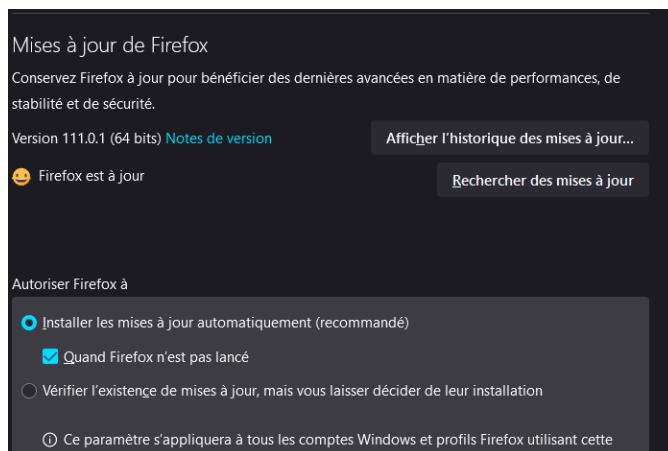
Mises à jour de Firefox

Conservez Firefox à jour pour bénéficier des dernières avancées en matière de performances, de stabilité et de sécurité.

Version 111.0.1 (64 bits) Notes de version

Afficher l’historique des mises à jour…

Firefox est à jour

Rechercher des mises à jour

Autoriser Firefox à

Installer les mises à jour automatiquement (recommandé)

Quand Firefox n’est pas lancé

Vérifier l’existence de mises à jour, mais vous laisser décider de leur installation

ⓘ Ce paramètre s’appliquera à tous les comptes Windows et profils Firefox utilisant cette